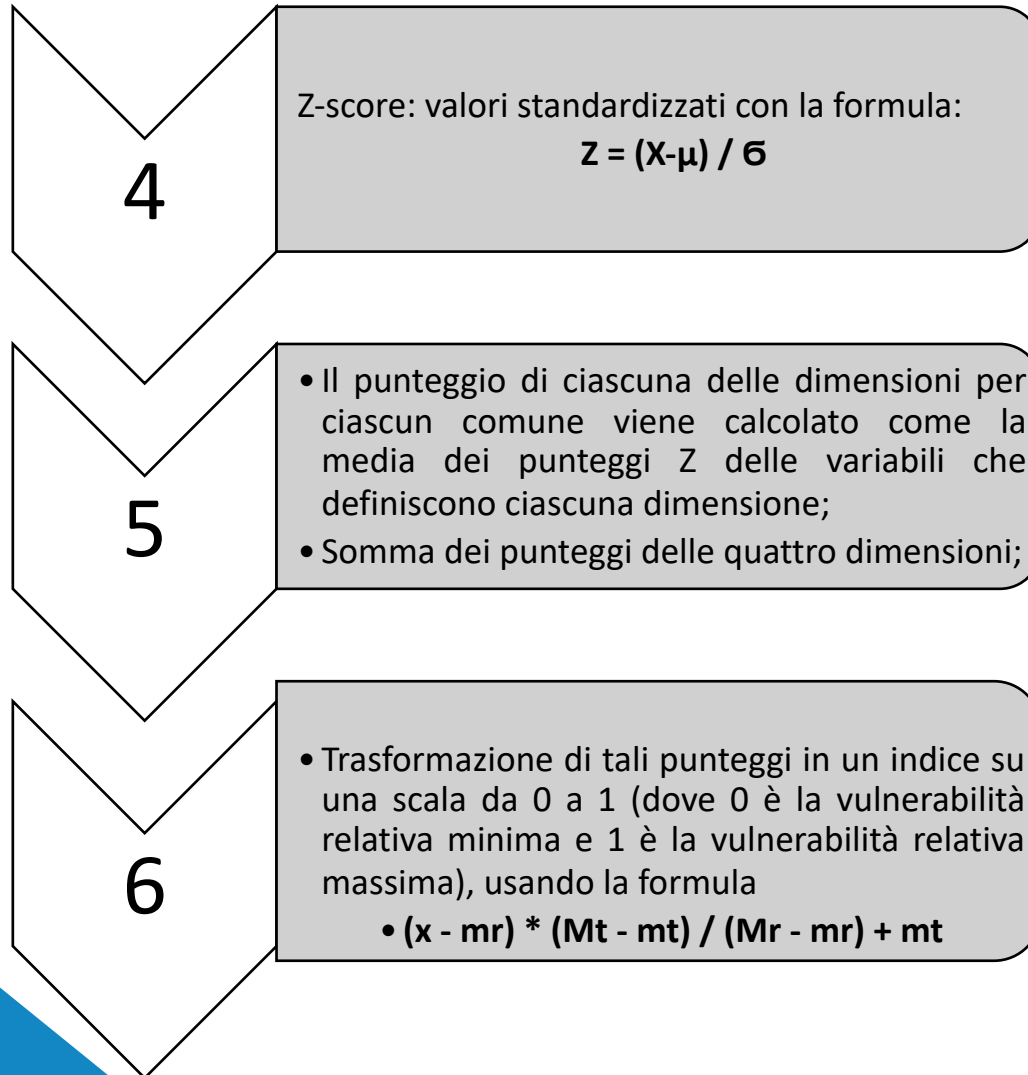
4

Z-score: valori standardizzati con la formula:

**Z = (X-μ) / ϭ**

5

• Il punteggio di ciascuna delle dimensioni per ciascun comune viene calcolato come la media dei punteggi Z delle variabili che definiscono ciascuna dimensione;
• Somma dei punteggi delle quattro dimensioni;

6

• Trasformazione di tali punteggi in un indice su una scala da 0 a 1 (dove 0 è la vulnerabilità relativa minima e 1 è la vulnerabilità relativa massima), usando la formula
• **(x - mr) * (Mt - mt) / (Mr - mr) + mt**